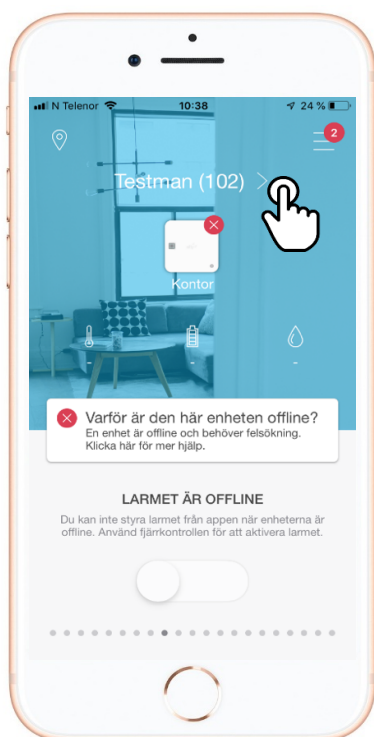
N Telenor 10:38 24 %

2

Testman (102)

Kontor

-

-

-

Varför är den här enheten offline?
En enhet är offline och behöver felsökning. Klicka här för mer hjälp.

LARMET ÄR OFFLINE

Du kan inte styra larmet från appen när enheterna är offline. Använd fjärrkontrollen för att aktivera larmet.